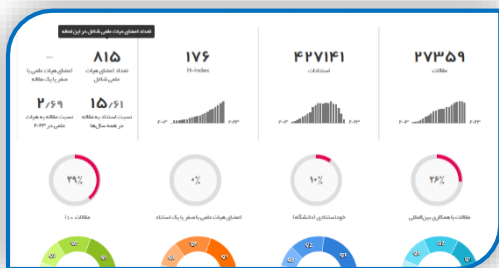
تعداد اعضای هیات علمی شاغل در این قطعه

۲۷۳۵۹
مقالات

۴۲۷۱۴۱
استنادات

۱۷۶
H-Index

۸۱۵
تعداد اعضای هیات علمی شاغل

--
اعضای هیات علمی با صفر یا یک مقاله

۱۵/۶۱
نسبت استناد به مقاله در همه سال‌ها

۲/۶۹
نسبت مقاله به هیات علمی در ۲۰۲۳

۲۰۰۳ ۲۰۲۳
۲۰۰۳ ۲۰۲۳
۲۰۰۳ ۲۰۲۳

۲۶٪
مقالات با همکاری بین‌المللی

۱۰٪
خوداستنادی (دانشگاه)

۰٪
اعضای هیات علمی با صفر یا یک استناد

۳۹٪
مقالات Q1